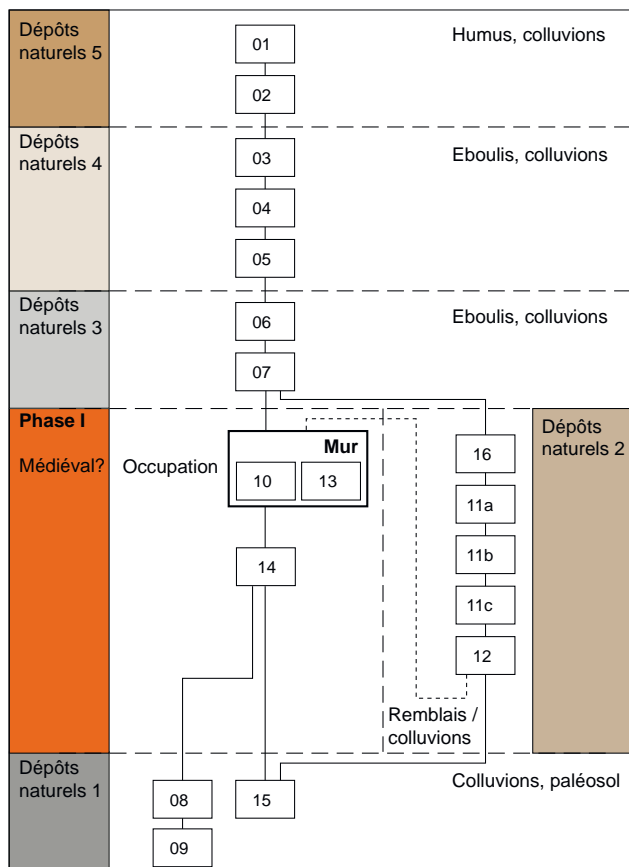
Dépôts naturels 5

01

02

Humus, colluvions

Dépôts naturels 4

03

04

05

Eboulis, colluvions

Dépôts naturels 3

06

07

Eboulis, colluvions

Phase I

Médiéval?

Occupation

Mur

10

13

14

16

11a

11b

11c

12

Dépôts naturels 2

Remblais / colluvions

Dépôts naturels 1

08

09

15

Colluvions, paléosol